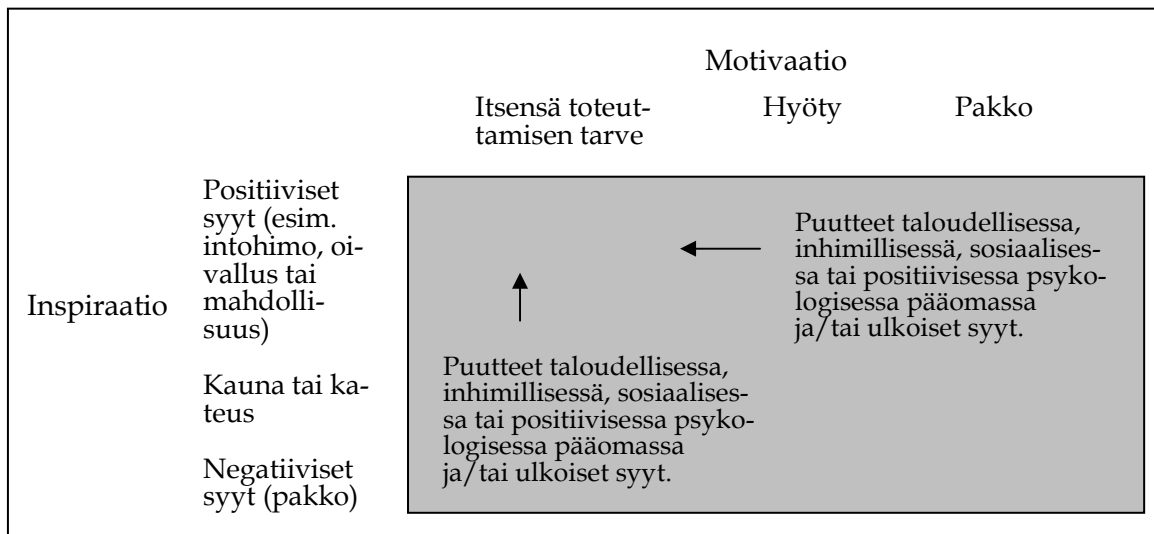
Motivaatio

Itsensä toteuttamisen tarve

Hyöty

Pakko

Inspiraatio

Positiiviset syyt (esim. intohimo, oivallus tai mahdollisuus)

Kauna tai kateus

Negatiiviset syyt (pakko)

Puutteet taloudellisessa, inhimillisessä, sosiaalisessa tai positiivisessa psykologisessa pääomassa ja/tai ulkoiset syyt.

Puutteet taloudellisessa, inhimillisessä, sosiaalisessa tai positiivisessa psykologisessa pääomassa ja/tai ulkoiset syyt.